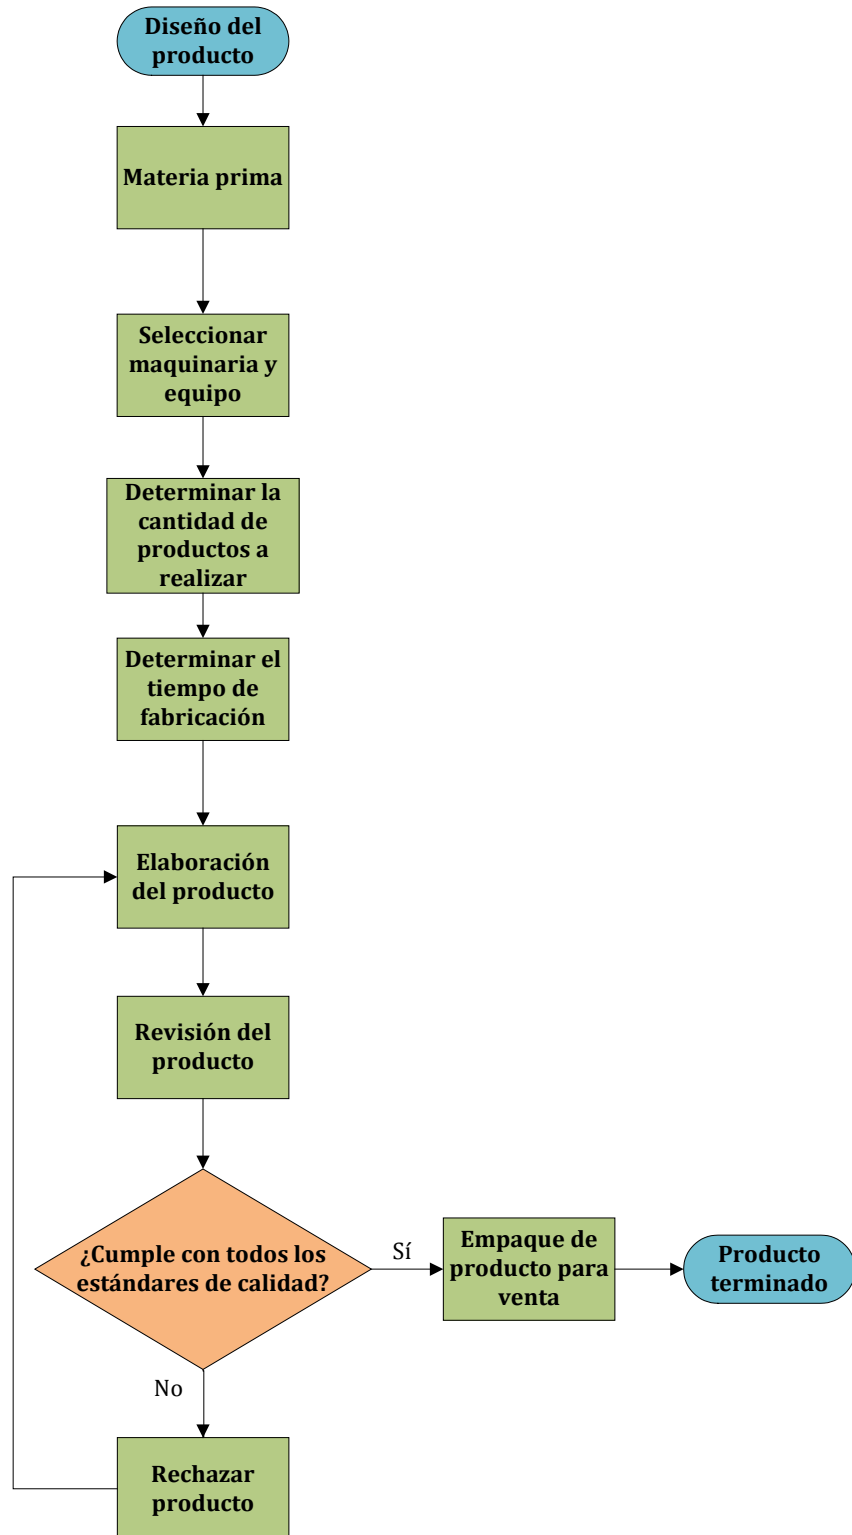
Diseño del producto

Materia prima

Seleccionar maquinaria y equipo

Determinar la cantidad de productos a realizar

Determinar el tiempo de fabricación

Elaboración del producto

Revisión del producto

¿Cumple con todos los estándares de calidad?

Sí

Empaque de producto para venta

Producto terminado

No

Rechazar producto